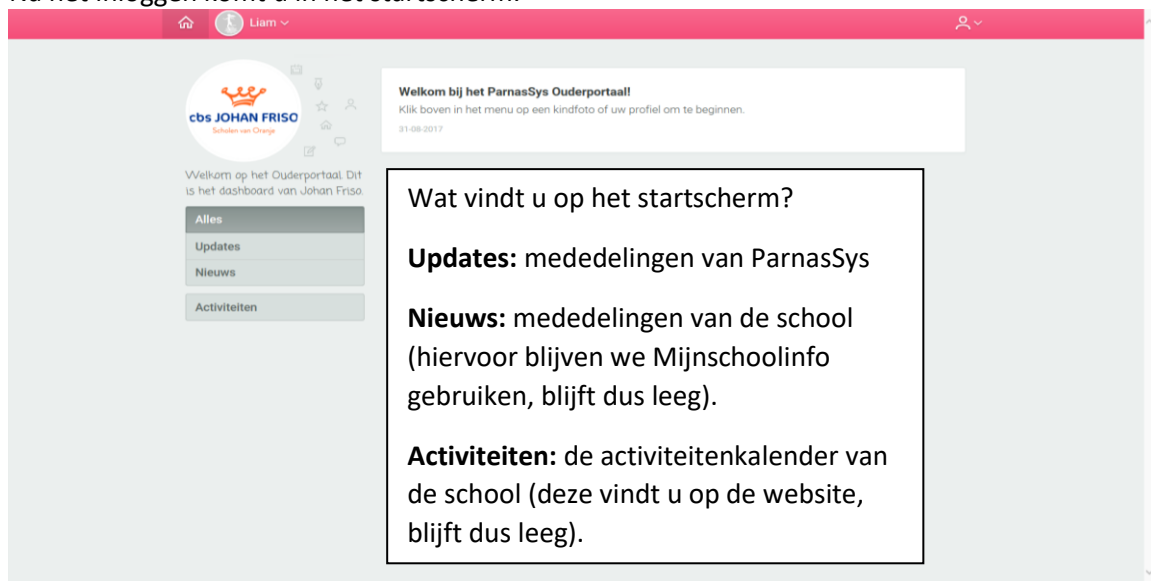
Na het inloggen komt u in het startscherm:

Liam

cbs JOHAN FRISO
Scholen van Oranje

Welkom op het Ouderportaal. Dit is het dashboard van Johan Friso.

Alles
Updates
Nieuws
Activiteiten

Welkom bij het ParnasSys Ouderportaal!
Klik boven in het menu op een kindfoto of uw profiel om te beginnen.
31-08-2017

Wat vindt u op het startscherm?

**Updates:** mededelingen van ParnasSys

**Nieuws:** mededelingen van de school (hiervoor blijven we Mijnschoolinfo gebruiken, blijft dus leeg).

**Activiteiten:** de activiteitenkalender van de school (deze vindt u op de website, blijft dus leeg).